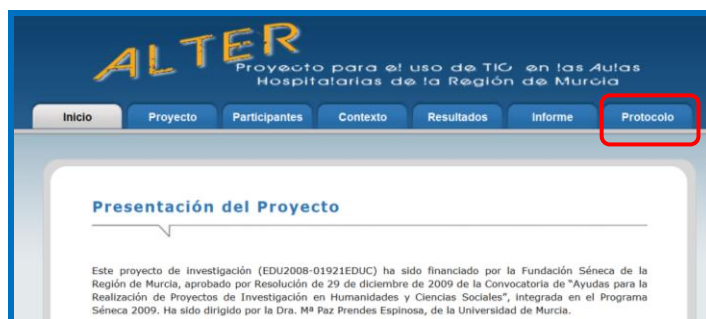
ALTER
Proyecto para el uso de TIC en las Aulas Hospitalarias de la Región de Murcia

Inicio | Proyecto | Participantes | Contexto | Resultados | Informe | Protocolo

Presentación del Proyecto

Este proyecto de investigación (EDU2008-01921EDUC) ha sido financiado por la Fundación Séneca de la Región de Murcia, aprobado por Resolución de 29 de diciembre de 2009 de la Convocatoria de "Ayudas para la Realización de Proyectos de Investigación en Humanidades y Ciencias Sociales", integrada en el Programa Séneca 2009. Ha sido dirigido por la Dra. Mª Paz Prendes Espinosa, de la Universidad de Murcia.